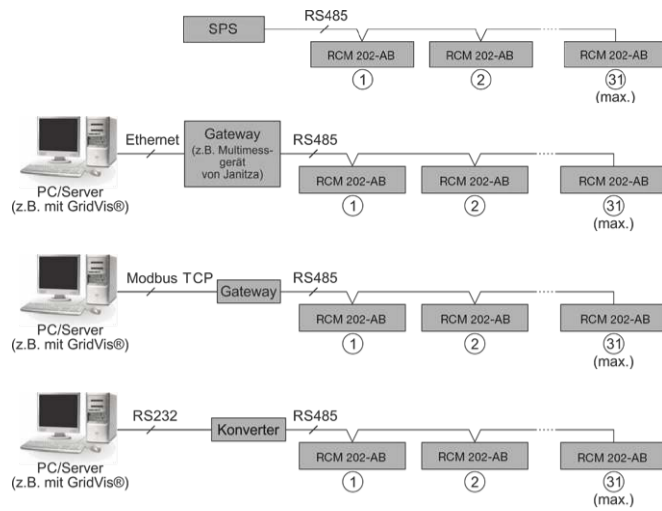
SPS

RS485

RCM 202-AB
1

RCM 202-AB
2

RCM 202-AB
31
(max.)

PC/Server
(z.B. mit GridVis®)

Ethernet

Gateway
(z.B. Multimessgerät von Janitza)

RS485

RCM 202-AB
1

RCM 202-AB
2

RCM 202-AB
31
(max.)

PC/Server
(z.B. mit GridVis®)

Modbus TCP

Gateway

RS485

RCM 202-AB
1

RCM 202-AB
2

RCM 202-AB
31
(max.)

PC/Server
(z.B. mit GridVis®)

RS232

Konverter

RS485

RCM 202-AB
1

RCM 202-AB
2

RCM 202-AB
31
(max.)